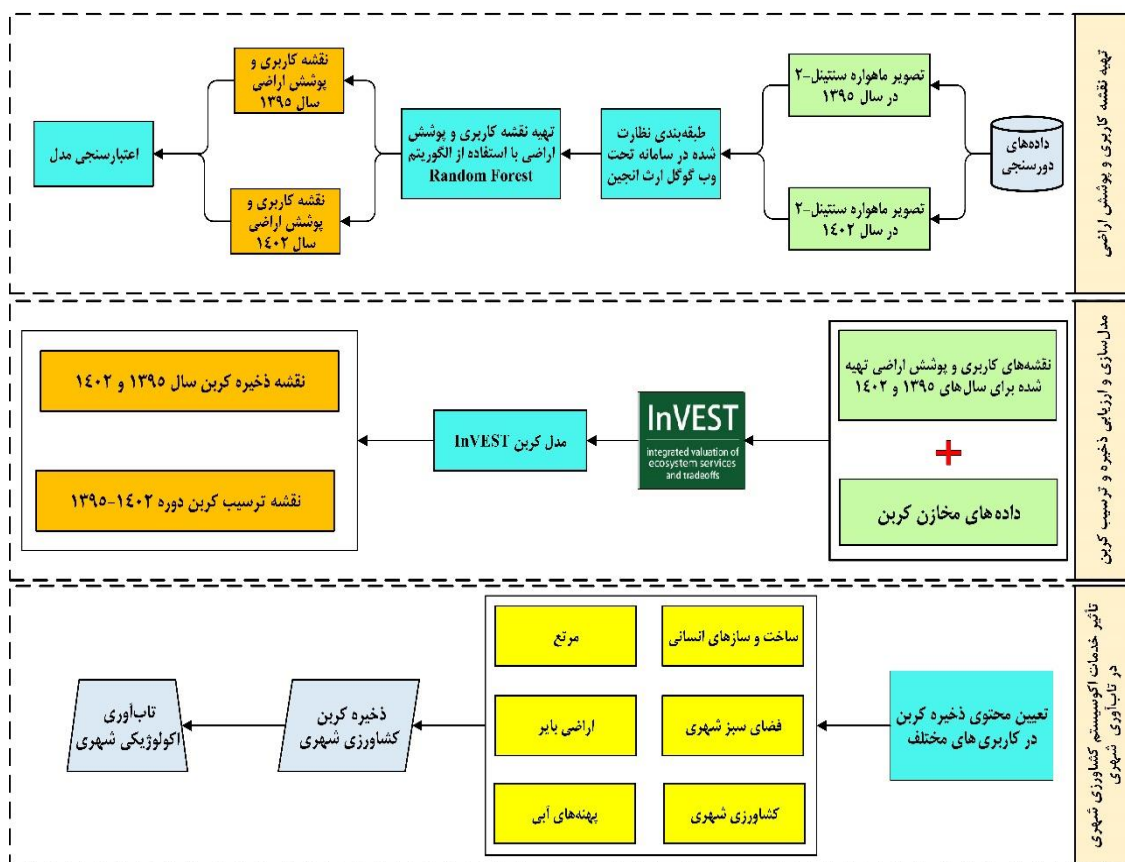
تهیه نقشه کاربری و پوشش اراضی

داده‌های دورسنجی

تصویر ماهواره سنتینل-۲ در سال ۱۳۹۵

تصویر ماهواره سنتینل-۲ در سال ۱۴۰۲

طبقه‌بندی نظارت شده در سامانه تحت وب گوگل ارث انجین

تهیه نقشه کاربری و پوشش اراضی با استفاده از الگوریتم Random Forest

نقشه کاربری و پوشش اراضی سال ۱۳۹۵

نقشه کاربری و پوشش اراضی سال ۱۴۰۲

اعتبارسنجی مدل

مدل‌سازی و ارزیابی ذخیره و ترسیب کربن

نقشه‌های کاربری و پوشش اراضی تهیه شده برای سال‌های ۱۳۹۵ و ۱۴۰۲

+

داده‌های مخازن کربن

InVEST
integrated valuation of ecosystem services and tradeoffs

مدل کربن InVEST

نقشه ذخیره کربن سال ۱۳۹۵ و ۱۴۰۲

نقشه ترسیب کربن دوره ۱۴۰۲-۱۳۹۵

تاثیر خدمات اکوسیستم کشاورزی شهری در تاب‌آوری شهری

تعیین محتوی ذخیره کربن در کاربری‌های مختلف

ساخت و سازهای انسانی

مرتع

فضای سبز شهری

اراضی بایر

کشاورزی شهری

پهنه‌های آبی

ذخیره کربن کشاورزی شهری

تاب‌آوری اکولوژیکی شهری